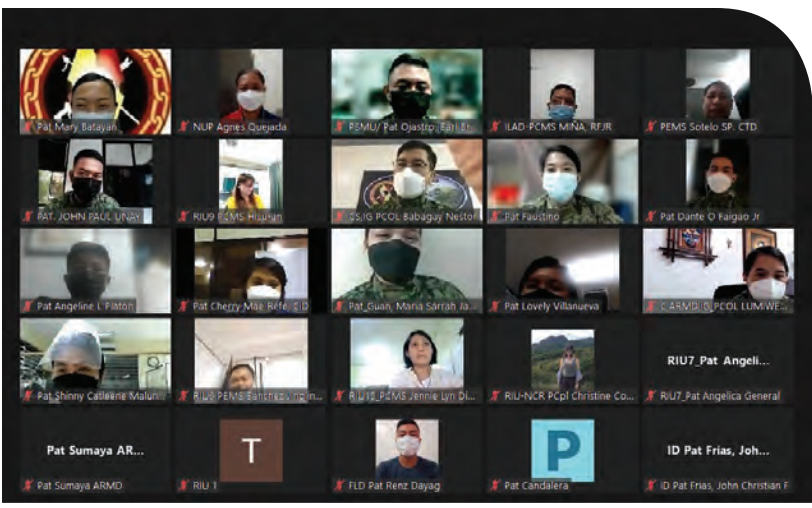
Pat Mary Batayan
NUP Agnes Quejada
PEMU/ Pat Ojastro, Earl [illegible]
ILAD-PCMS MIÑA, RFJR
PEMS Sotelo SP. CTD
PAT. JOHN PAUL UNAY
RIU9 PCMS Hisuron
CS/G PCOL Babagay Nestor
Pat Faustino
Pat Dante O Faigao Jr
Pat Angeline L Pilton
Pat Cherry Mae Bete, CID
Pat Guan, Maria Sarrah Ja...
Pat Lovely Villanueva
C ARMD, D, PCOL LUMIWE...
Pat Shinny Catleene Malun...
RIU6 PEMS Sanchez, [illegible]
RIU10_PCMS Jennie Lyn Di...
RIU-NCR PCpl Christine Co...
RIU7_Pat Angeli...
RIU7_Pat Angelica General
Pat Sumaya AR...
Pat Sumaya ARMD
T
RIU 1
FLD Pat Renz Dayag
P
Pat Candalera
ID Pat Frias, Joh...
ID Pat Frias, John Christian F